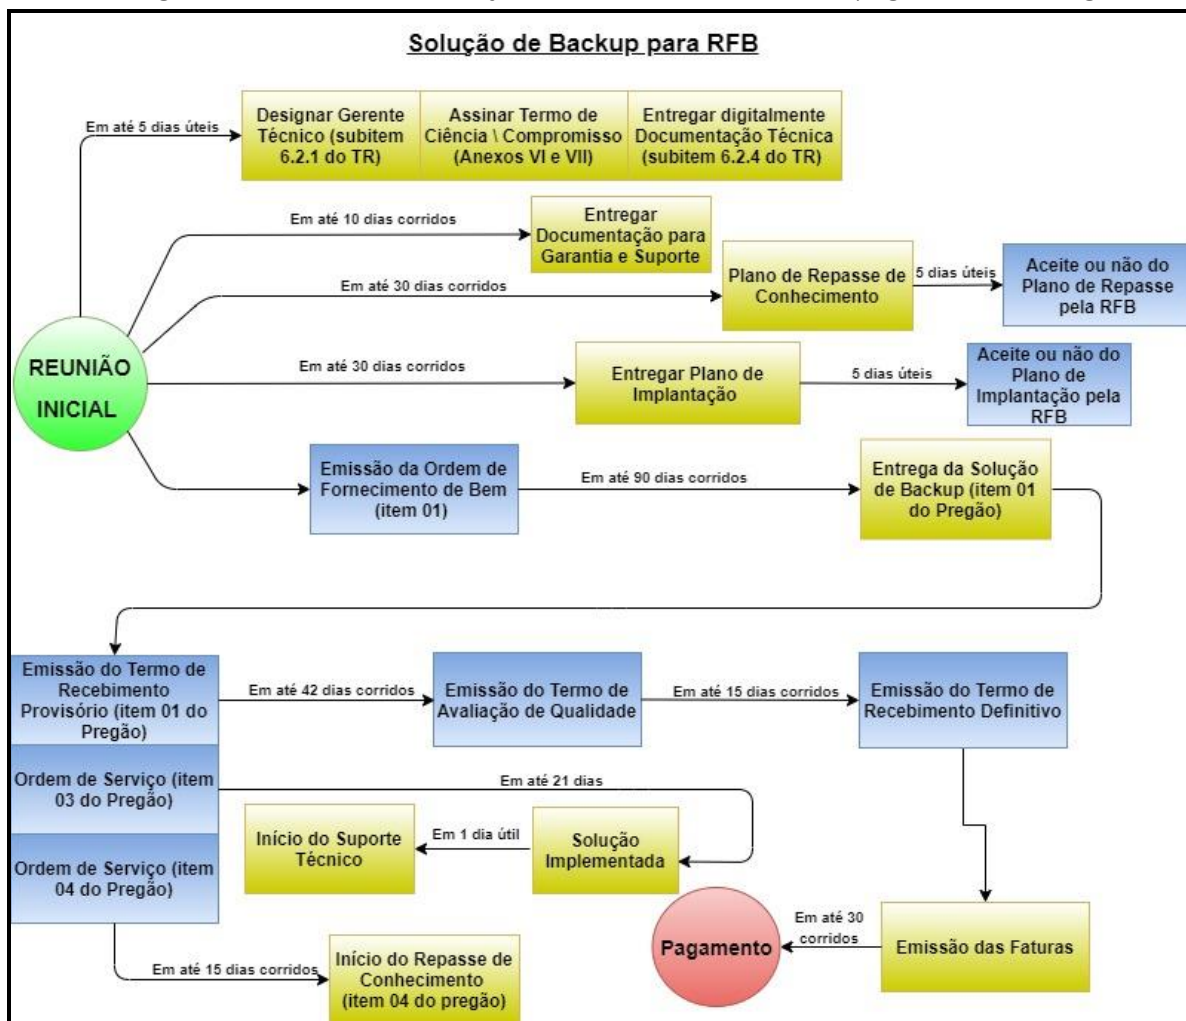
Solução de Backup para RFB

Em até 5 dias úteis

Designar Gerente Técnico (subitem 6.2.1 do TR)

Assinar Termo de Ciência \ Compromisso (Anexos VI e VII)

Entregar digitalmente Documentação Técnica (subitem 6.2.4 do TR)

Em até 10 dias corridos

Entregar Documentação para Garantia e Suporte

Em até 30 dias corridos

Plano de Repasse de Conhecimento

5 dias úteis

Aceite ou não do Plano de Repasse pela RFB

REUNIÃO INICIAL

Em até 30 dias corridos

Entregar Plano de Implantação

5 dias úteis

Aceite ou não do Plano de Implantação pela RFB

Emissão da Ordem de Fornecimento de Bem (item 01)

Em até 90 dias corridos

Entrega da Solução de Backup (item 01 do Pregão)

Emissão do Termo de Recebimento Provisório (item 01 do Pregão)

Em até 42 dias corridos

Emissão do Termo de Avaliação de Qualidade

Em até 15 dias corridos

Emissão do Termo de Recebimento Definitivo

Ordem de Serviço (item 03 do Pregão)

Em até 21 dias

Início do Suporte Técnico

Em 1 dia útil

Solução Implementada

Ordem de Serviço (item 04 do Pregão)

Em até 30 corridos

Pagamento

Emissão das Faturas

Em até 15 dias corridos

Início do Repasse de Conhecimento (item 04 do pregão)